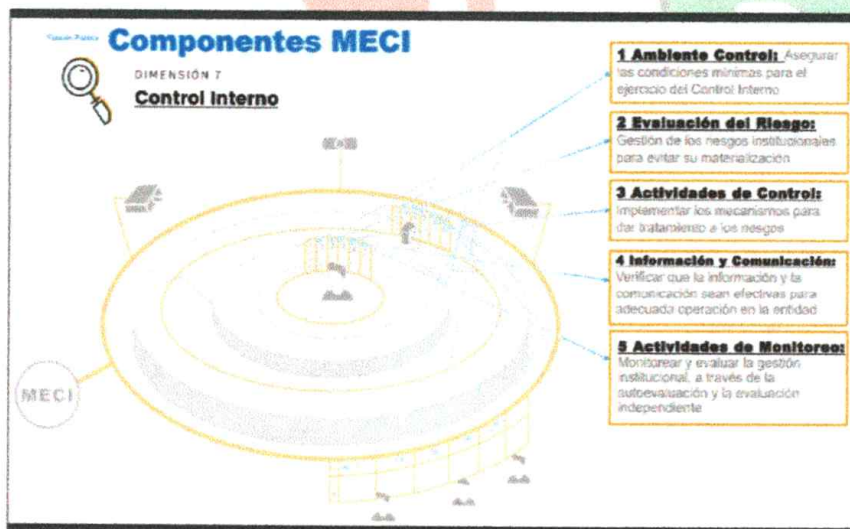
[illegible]

Componentes MECI

DIMENSIÓN 7

Control Interno

1 Ambiente Control: Asegurar las condiciones mínimas para el ejercicio del Control Interno

2 Evaluación del Riesgo: Gestión de los riesgos institucionales para evitar su materialización

3 Actividades de Control: Implementar los mecanismos para dar tratamiento a los riesgos

4 Información y Comunicación: Verificar que la información y la comunicación sean efectivas para adecuada operación en la entidad

5 Actividades de Monitoreo: Monitorear y evaluar la gestión institucional, a través de la autoevaluación y la evaluación independiente

MECI